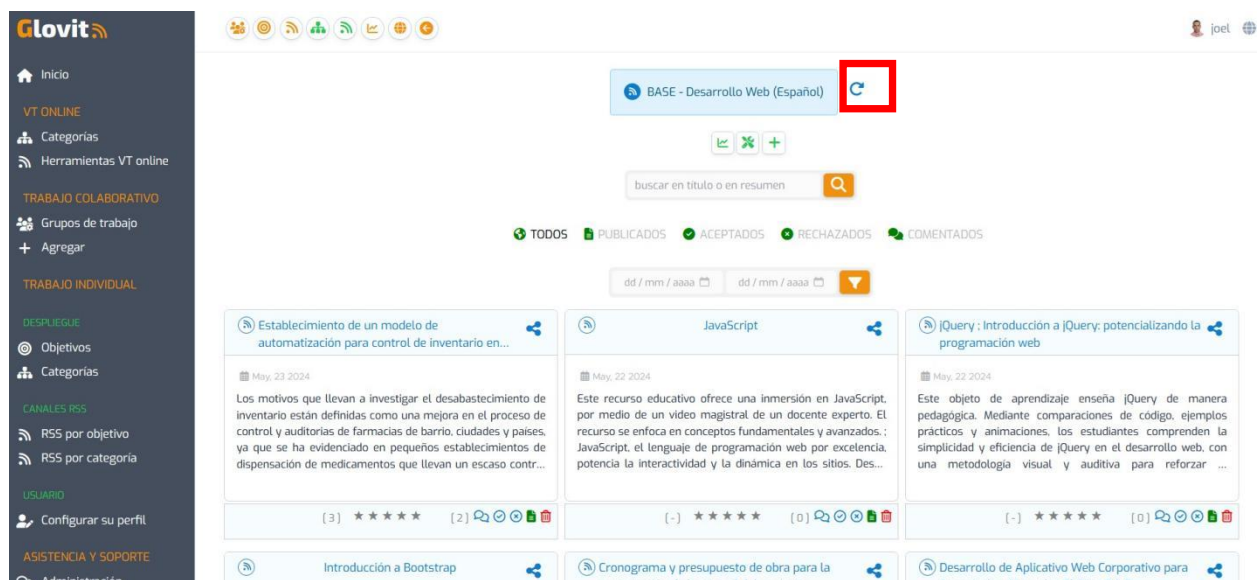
Glovit

Inicio
VT ONLINE
Categorías
Herramientas VT online
TRABAJO COLABORATIVO
Grupos de trabajo
Agregar
TRABAJO INDIVIDUAL
DESPLIEGUE
Objetivos
Categorías
CANALES RSS
RSS por objetivo
RSS por categoría
USUARIO
Configurar su perfil
ASISTENCIA Y SOPORTE
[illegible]

joel

BASE - Desarrollo Web (Español)

buscar en título o en resumen

TODOS PUBLICADOS ACEPTADOS RECHAZADOS COMENTADOS

dd / mm / aaaa dd / mm / aaaa

Establecimiento de un modelo de automatización para control de inventario en...

May, 23 2024

Los motivos que llevan a investigar el desabastecimiento de inventario están definidas como una mejora en el proceso de control y auditorias de farmacias de barrio, ciudades y países, ya que se ha evidenciado en pequeños establecimientos de dispensación de medicamentos que llevan un escaso contr...

[3] ★★★★★ [2]

JavaScript

May, 22 2024

Este recurso educativo ofrece una inmersión en JavaScript, por medio de un video magistral de un docente experto. El recurso se enfoca en conceptos fundamentales y avanzados. ; JavaScript, el lenguaje de programación web por excelencia, potencia la interactividad y la dinámica en los sitios. Des...

[-] ★★★★★ [0]

jQuery : Introducción a jQuery: potencializando la programación web

May, 22 2024

Este objeto de aprendizaje enseña jQuery de manera pedagógica. Mediante comparaciones de código, ejemplos prácticos y animaciones, los estudiantes comprenden la simplicidad y eficiencia de jQuery en el desarrollo web, con una metodología visual y auditiva para reforzar ...

[-] ★★★★★ [0]

Introducción a Bootstrap

Cronograma y presupuesto de obra para la

Desarrollo de Aplicativo Web Corporativo para